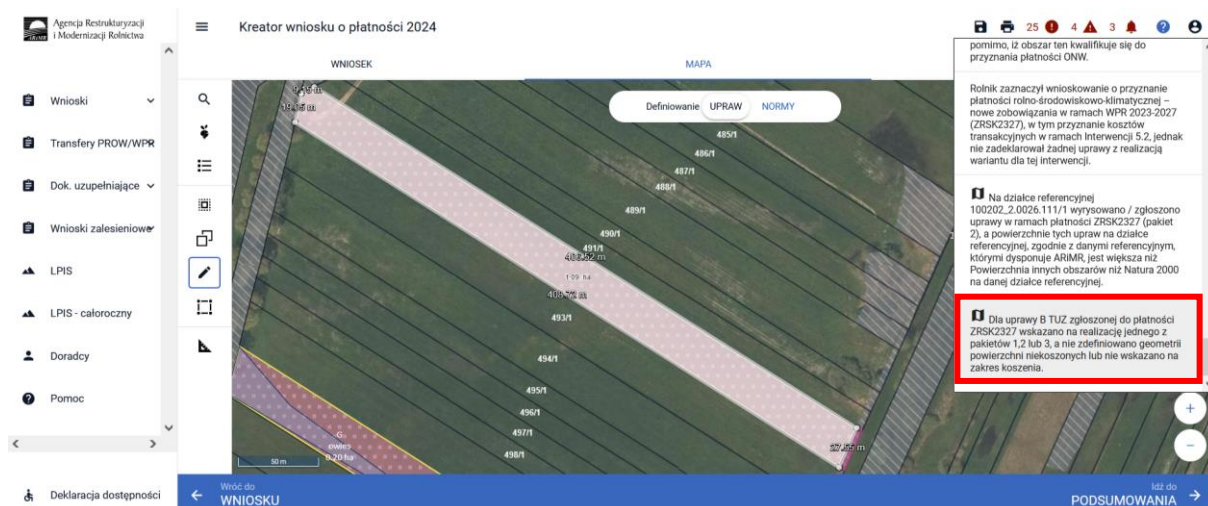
Agencja Restrukturyzacji i Modernizacji Rolnictwa

Kreator wniosku o płatności 2024

25 4 3

Wnioski

Transfery PROW/WPR

Dok. uzupełniające

Wnioski zalesieniowe

LPIS

LPIS - całoroczny

Doradcy

Pomoc

Deklaracja dostępności

WNIOSEK

MAPA

Definiowanie UPRAW NORMY

485/1
486/1
487/1
488/1
489/1
490/1
491/1
408.52 m
1.09 ha
408.75 m
493/1
494/1
495/1
496/1
497/1
498/1

G
owies
0.20 ha

50 m

27.62 m

pomimo, iż obszar ten kwalifikuje się do przyznania płatności ONW.

Rolnik zaznaczył wnioskowanie o przyznanie płatności rolno-środowiskowo-klimatycznej – nowe zobowiązania w ramach WPR 2023-2027 (ZRSK2327), w tym przyznanie kosztów transakcyjnych w ramach Interwencji 5.2, jednak nie zadeklarował żadnej uprawy z realizacją wariantu dla tej interwencji.

Na działce referencyjnej 100202_2.0026.111/1 wyrysowano / zgłoszono uprawy w ramach płatności ZRSK2327 (pakiet 2), a powierzchnie tych upraw na działce referencyjnej, zgodnie z danymi referencyjnym, którymi dysponuje ARiMR, jest większa niż Powierzchnia innych obszarów niż Natura 2000 na danej działce referencyjnej.

Dla uprawy B TUZ zgłoszonej do płatności ZRSK2327 wskazano na realizację jednego z pakietów 1,2 lub 3, a nie zdefiniowano geometrii powierzchni niekoszonych lub nie wskazano na zakres koszenia.

Wróć do
WNIOSKU

Idź do
PODSUMOWANIA